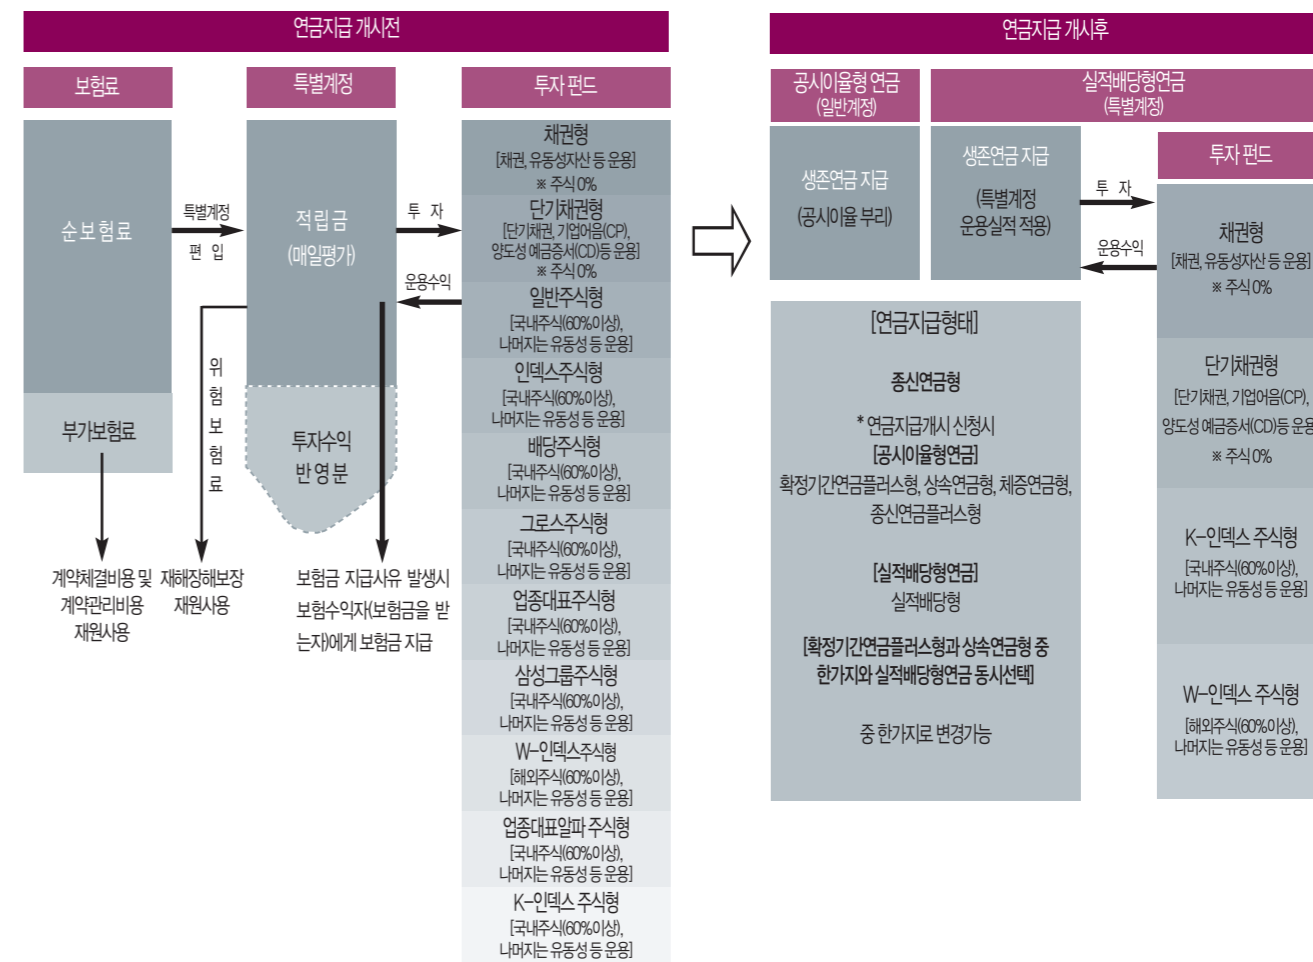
연금지급 개시전

보험료

특별계정

투자 펀드

순보험료

특별계정 편입

적립금 (매일평가)

투 자

운용수익

부가보험료

위험보험료

투자수익 반영분

채권형
[채권, 유동성자산 등 운용]
※ 주식 0%

단기채권형
[단기채권, 기업어음(CP), 양도성 예금증서(CD)등 운용]
※ 주식 0%

일반주식형
[국내주식(60%이상), 나머지는 유동성 등 운용]

인덱스주식형
[국내주식(60%이상), 나머지는 유동성 등 운용]

배당주식형
[국내주식(60%이상), 나머지는 유동성 등 운용]

그로스주식형
[국내주식(60%이상), 나머지는 유동성 등 운용]

업종대표주식형
[국내주식(60%이상), 나머지는 유동성 등 운용]

삼성그룹주식형
[국내주식(60%이상), 나머지는 유동성 등 운용]

W-인덱스주식형
[해외주식(60%이상), 나머지는 유동성 등 운용]

업종대표알파 주식형
[국내주식(60%이상), 나머지는 유동성 등 운용]

K-인덱스 주식형
[국내주식(60%이상), 나머지는 유동성 등 운용]

계약체결비용 및 계약관리비용 재원사용

재해장해보장 재원사용

보험금 지급사유 발생시 보험수익자(보험금을 받는자)에게 보험금 지급

연금지급 개시후

공시이율형 연금 (일반계정)

실적배당형연금 (특별계정)

생존연금 지급 (공시이율 부리)

생존연금 지급 (특별계정 운용실적 적용)

투 자

운용수익

투자 펀드

채권형
[채권, 유동성자산 등 운용]
※ 주식 0%

단기채권형
[단기채권, 기업어음(CP), 양도성 예금증서(CD)등 운용]
※ 주식 0%

K-인덱스 주식형
[국내주식(60%이상), 나머지는 유동성 등 운용]

W-인덱스 주식형
[해외주식(60%이상), 나머지는 유동성 등 운용]

[연금지급형태]

종신연금형

* 연금지급개시 신청시
[공시이율형연금]
확정기간연금플러스형, 상속연금형, 체증연금형, 종신연금플러스형

[실적배당형연금]
실적배당형

[확정기간연금플러스형과 상속연금형 중 한가지와 실적배당형연금 동시선택]

중 한가지로 변경가능